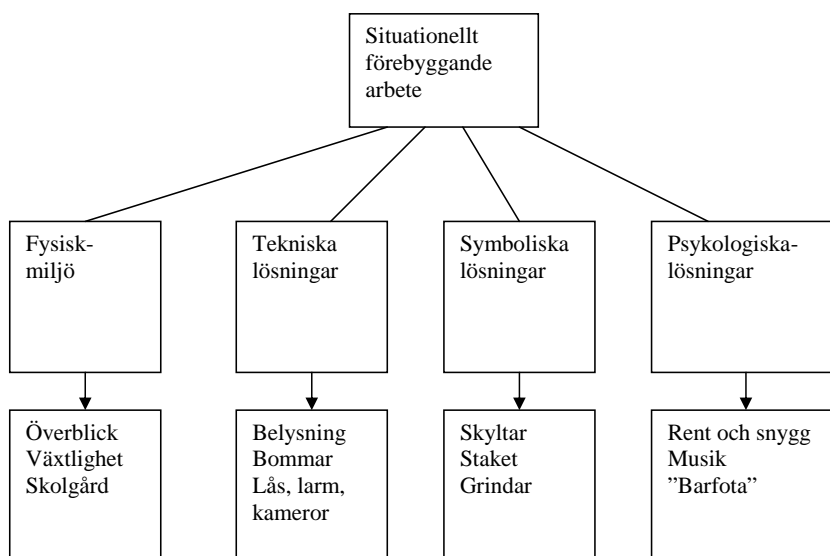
Situationellt förebyggande arbete

Fysisk-miljö

Tekniska lösningar

Symboliska lösningar

Psykologiska-lösningar

Överblick
Växtlighet
Skolgård

Belysning
Bommar
Lås, larm, kameror

Skyltar
Staket
Grindar

Rent och snygg
Musik
”Barfota”